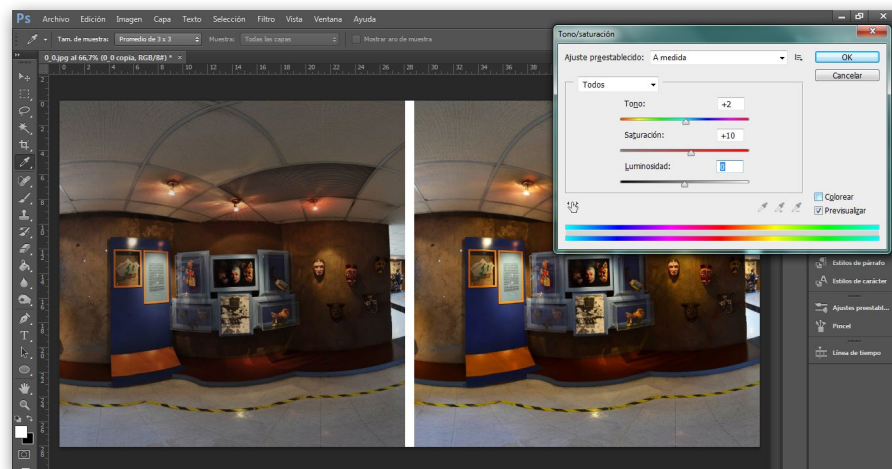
Ps Archivo Edición Imagen Capa Texto Selección Filtro Vista Ventana Ayuda

Tam. de muestra: Promedio de 3 x 3 Muestra: Todas las capas Mostrar aro de muestra

0_0.jpg al 66,7% (0_0 copia, RGB/8#) * ×

Tono/saturación

Ajuste preestablecido: A medida

OK

Cancelar

Todos

Tono: +2

Saturación: +10

Luminosidad: 0

Colorear

Previsualizar

Estilos de párrafo

Estilos de carácter

Ajustes preestabl...

Pincel

Línea de tiempo